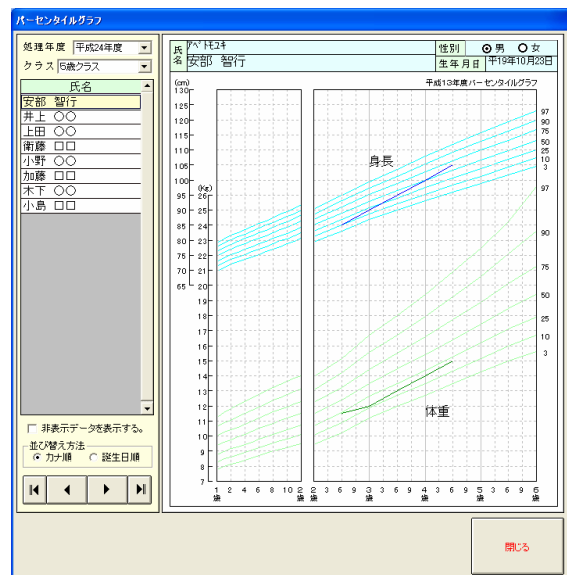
パーセンタイルグラフ

処理年度 平成24年度
クラス 5歳クラス

| 氏名 |
|---|
| 安部 智行 |
| 井上 ○○ |
| 上田 ○○ |
| 衛藤 □□ |
| 小野 ○○ |
| 加藤 □□ |
| 木下 ○○ |
| 小島 □□ |

非表示データを表示する。
並び替え方法
カナ順 誕生日順

氏名 アベ トモユキ 安部 智行
性別 男 女
生年月日 平19年10月23日

平成13年度パーセンタイルグラフ

(cm) 130 125 120 115 110 105 100 95 90 85 80 75 70 65
(Kg) 26 25 24 23 22 21 20 19 18 17 16 15 14 13 12 11 10 9 8 7

身長
体重

97 90 75 50 25 10 3
97 90 75 50 25 10 3

1 2 4 6 8 10 2 2 6 9 3 3 6 9 4 3 6 9 5 3 6 9 6
1歳 2歳 2歳 3歳 4歳 5歳 6歳

閉じる